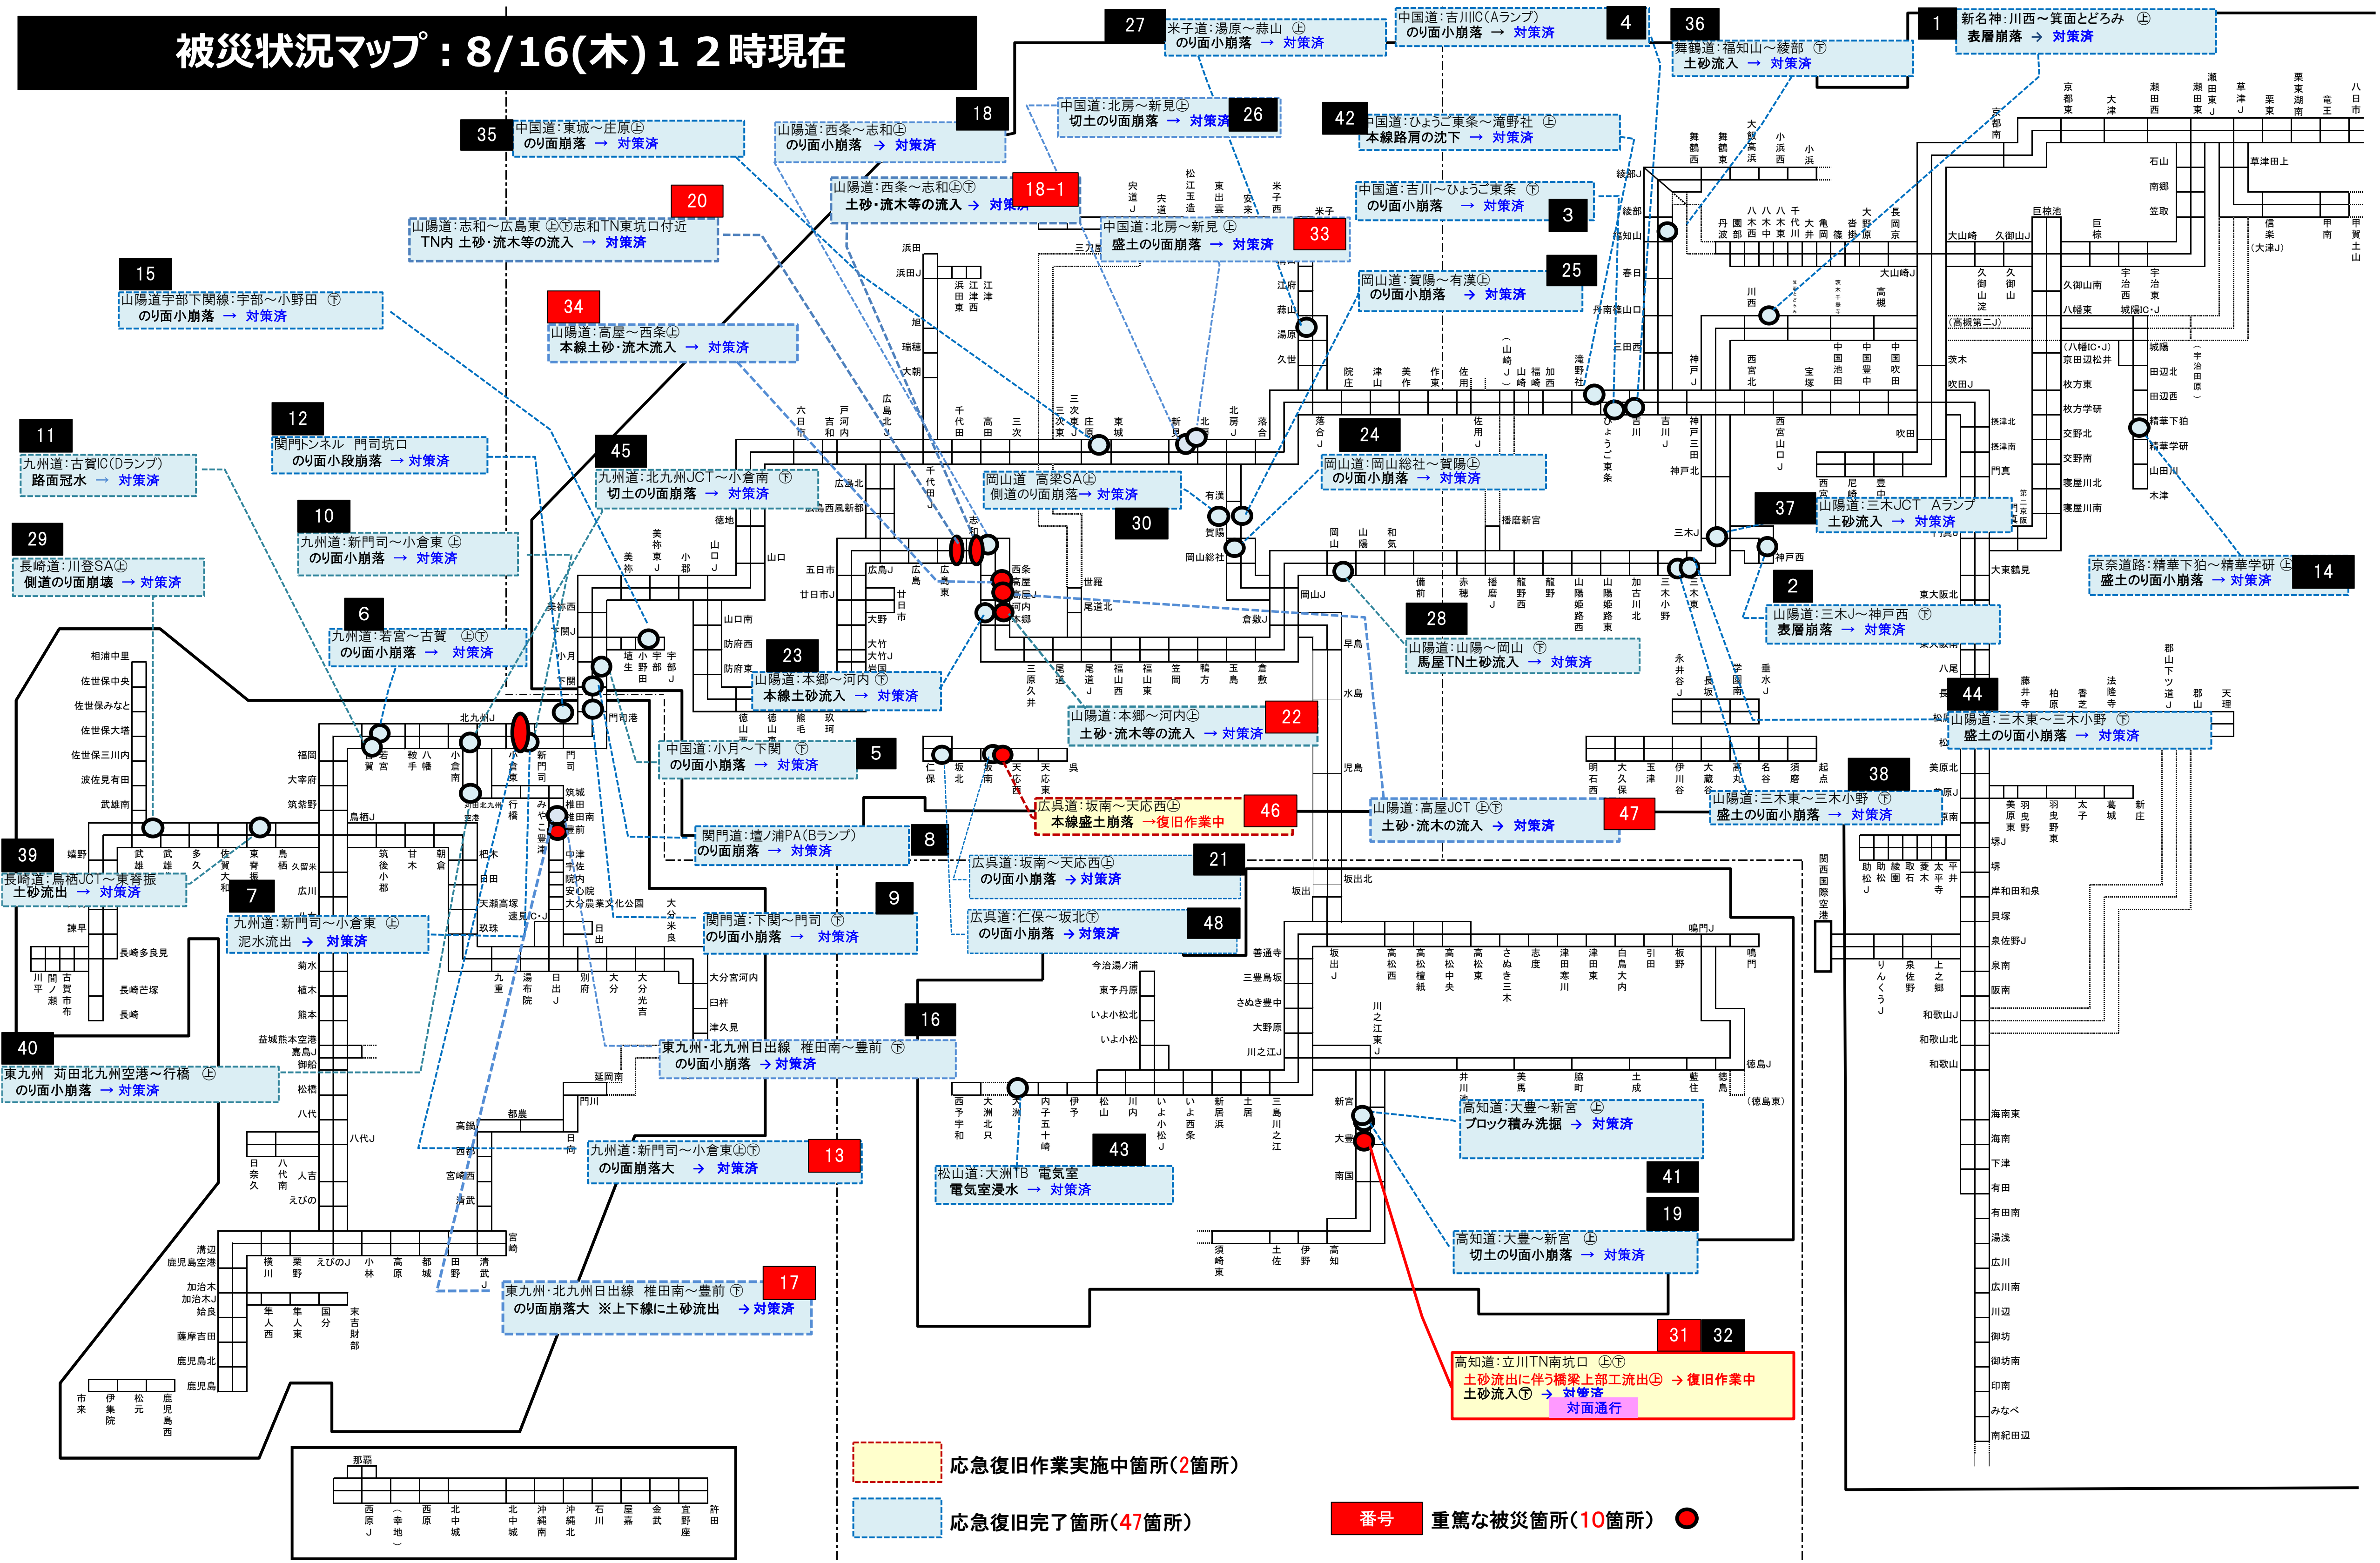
被災状況マップ：8/16(木)１２時現在

27
米子道：湯原～蒜山 ㊤
のり面小崩落 → 対策済

中国道：吉川IC(Aランプ)
のり面小崩落 → 対策済
4

36
舞鶴道：福知山～綾部 ㊦
土砂流入 → 対策済

1
新名神：川西～箕面とどろみ ㊤
表層崩落 → 対策済

35
中国道：東城～庄原㊤
のり面崩落 → 対策済

山陽道：西条～志和㊤
のり面小崩落 → 対策済
18

中国道：北房～新見㊤
切土のり面崩落 → 対策済
26

42
中国道：ひょうご東条～滝野社 ㊤
本線路肩の沈下 → 対策済

山陽道：西条～志和㊤㊦
土砂・流木等の流入 → 対策済
18-1

20
山陽道：志和～広島東 ㊤㊦志和TN東坑口付近
TN内 土砂・流木等の流入 → 対策済

中国道：北房～新見 ㊤
盛土のり面崩落 → 対策済
33

中国道：吉川～ひょうご東条 ㊦
のり面小崩落 → 対策済
3

岡山道：賀陽～有漢㊤
のり面小崩落 → 対策済
25

15
山陽道宇部下関線：宇部～小野田 ㊦
のり面小崩落 → 対策済

34
山陽道：高屋～西条㊤
本線土砂・流木流入 → 対策済

12
関門トンネル 門司坑口
のり面小段崩落 → 対策済

11
九州道：古賀IC(Dランプ)
路面冠水 → 対策済

45
九州道：北九州JCT～小倉南 ㊦
切土のり面崩落 → 対策済

岡山道 高梁SA㊤
側道のり面崩落→ 対策済
30

24
岡山道：岡山総社～賀陽㊤
のり面小崩落 → 対策済

37
山陽道：三木JCT Aランプ
土砂流入 → 対策済

10
九州道：新門司～小倉東 ㊤
のり面小崩落 → 対策済

29
長崎道：川登SA㊤
側道のり面崩壊 → 対策済

京奈道路：精華下狛～精華学研 ㊤
盛土のり面小崩落 → 対策済
14

2
山陽道：三木J～神戸西 ㊦
表層崩落 → 対策済

6
九州道：若宮～古賀 ㊤㊦
のり面小崩落 → 対策済

28
山陽道：山陽～岡山 ㊦
馬屋TN土砂流入 → 対策済

23
山陽道：本郷～河内 ㊦
本線土砂流入 → 対策済

44
山陽道：三木東～三木小野 ㊦
盛土のり面小崩落 → 対策済

山陽道：本郷～河内㊤
土砂・流木等の流入 → 対策済
22

中国道：小月～下関 ㊦
のり面小崩落 → 対策済
5

広島道：坂南～天応西㊤
本線盛土崩落 →復旧作業中
46

山陽道：高屋JCT ㊤㊦
土砂・流木の流入 → 対策済
47

38
山陽道：三木東～三木小野 ㊦
盛土のり面小崩落 → 対策済

関門道：壇ノ浦PA(Bランプ)
のり面崩落 → 対策済
8

39
長崎道：鳥栖JCT～東脊振
土砂流出 → 対策済

7
九州道：新門司～小倉東 ㊤
泥水流出 → 対策済

広島道：坂南～天応西㊤
のり面小崩落 → 対策済
21

関門道：下関～門司 ㊦
のり面小崩落 → 対策済
9

広島道：仁保～坂北㊦
のり面小崩落 → 対策済
48

40
東九州 苅田北九州空港～行橋 ㊤
のり面小崩落 → 対策済

16
東九州・北九州日出線 椎田南～豊前 ㊦
のり面小崩落 → 対策済

高知道：大豊～新宮 ㊤
ブロック積み洗掘 → 対策済

九州道：新門司～小倉東㊤㊦
のり面崩落大 → 対策済
13

43
松山道：大洲IB 電気室
電気室浸水 → 対策済

41

19
高知道：大豊～新宮 ㊤
切土のり面小崩落 → 対策済

17
東九州・北九州日出線 椎田南～豊前 ㊦
のり面崩落大 ※上下線に土砂流出 → 対策済

31 32
高知道：立川TN南坑口 ㊤㊦
土砂流出に伴う橋梁上部工流出㊤ →復旧作業中
土砂流入㊦ → 対策済
対面通行

応急復旧作業実施中箇所（2箇所）
応急復旧完了箇所（47箇所）
番号 重篤な被災箇所（10箇所）